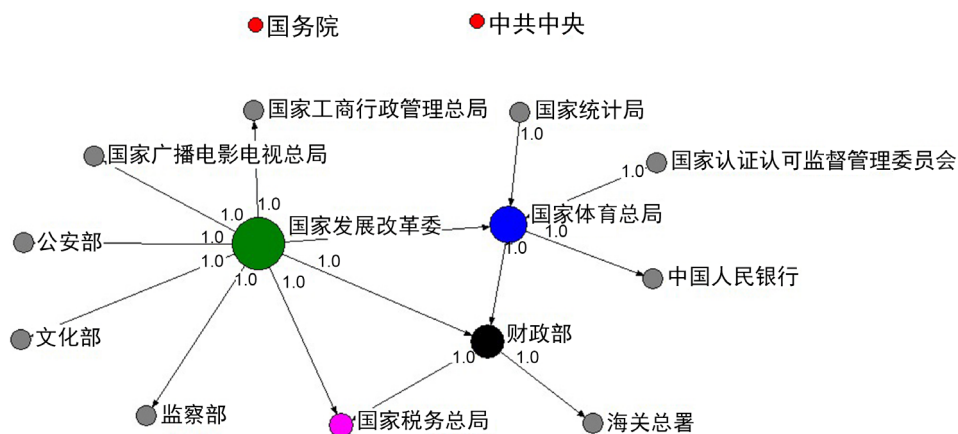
国务院 中共中央

国家工商行政管理总局

国家统计局

1.0

1.0

国家广播电影电视总局

国家认证认可监督管理委员会

1.0

1.0

国家发展改革委

国家体育总局

1.0

公安部

1.0

1.0

1.0

1.0

1.0

中国人民银行

1.0

1.0

文化部

财政部

1.0

1.0

监察部

国家税务总局

海关总署